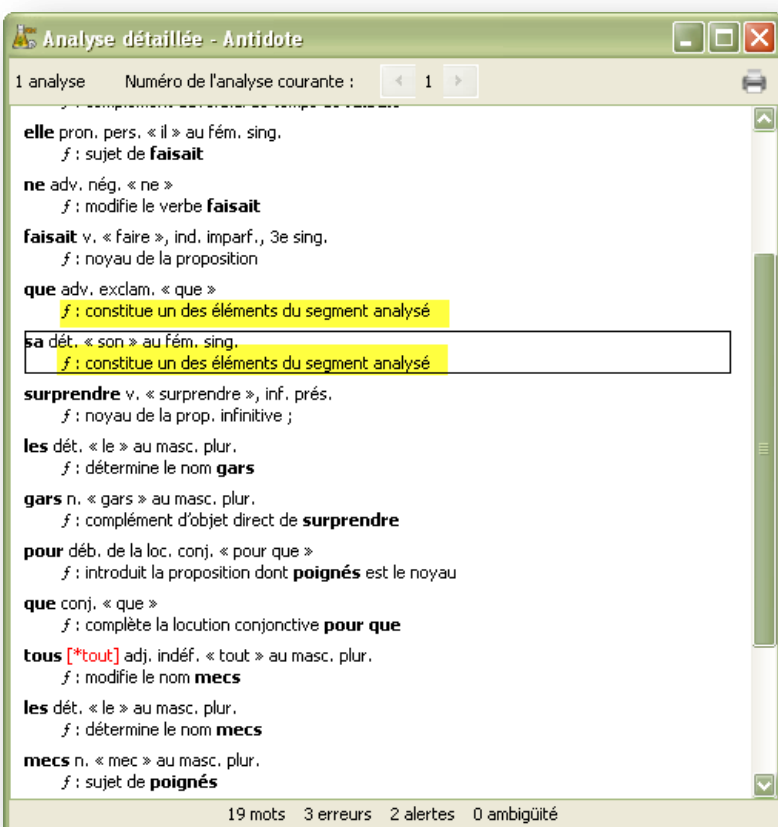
Analyse détaillée - Antidote

1 analyse    Numéro de l'analyse courante :    1

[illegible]

**elle** pron. pers. « il » au fém. sing.
$f$ : sujet de **faisait**

**ne** adv. nég. « ne »
$f$ : modifie le verbe **faisait**

**faisait** v. « faire », ind. imparf., 3e sing.
$f$ : noyau de la proposition

**que** adv. exclam. « que »
$f$ : constitue un des éléments du segment analysé

**sa** dét. « son » au fém. sing.
$f$ : constitue un des éléments du segment analysé

**surprendre** v. « surprendre », inf. prés.
$f$ : noyau de la prop. infinitive ;

**les** dét. « le » au masc. plur.
$f$ : détermine le nom **gars**

**gars** n. « gars » au masc. plur.
$f$ : complément d'objet direct de **surprendre**

**pour** déb. de la loc. conj. « pour que »
$f$ : introduit la proposition dont **poignés** est le noyau

**que** conj. « que »
$f$ : complète la locution conjonctive **pour que**

**tous** [*tout] adj. indéf. « tout » au masc. plur.
$f$ : modifie le nom **mecs**

**les** dét. « le » au masc. plur.
$f$ : détermine le nom **mecs**

**mecs** n. « mec » au masc. plur.
$f$ : sujet de **poignés**

19 mots   3 erreurs   2 alertes   0 ambiguïté